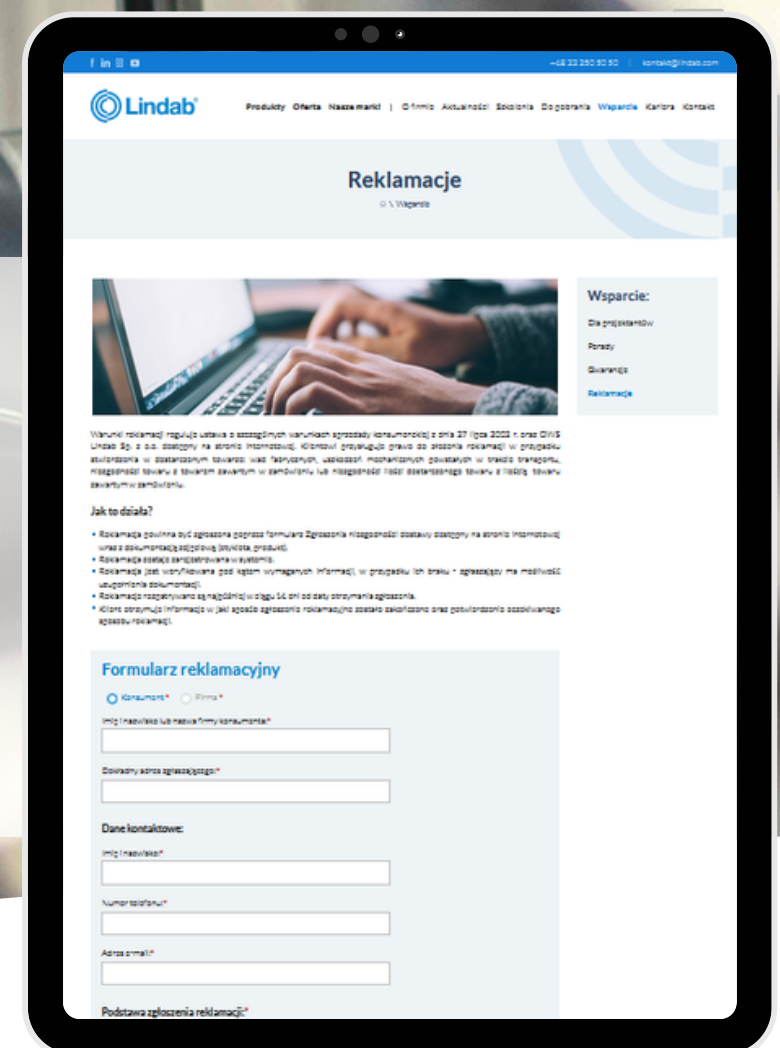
+48 22 250 50 50 | kontakt@lindab.com

Lindab

Produkty Oferta Nasze marki | O firmie Aktualności Szkolenia Do pobrania Wsparcie Kariera Kontakt

Reklamacje

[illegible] \ Wsparcie

Warunki reklamacji regulują ustawa o szczególnych warunkach sprzedaży konsumenckiej z dnia 27 lipca 2002 r. oraz OWS Lindab Sp. z o.o. dostępny na stronie internetowej. Klientowi przysługuje prawo do złożenia reklamacji w przypadku stwierdzenia w dostarczonym towarze wad fabrycznych, uszkodzeń mechanicznych powstałych w trakcie transportu, niezgodności towaru z towarem zawartym w zamówieniu lub niezgodności ilości dostarczanego towaru z ilością towaru zawartym w zamówieniu.

Jak to działa?

• Reklamacja powinna być zgłoszona poprzez formularz Zgłoszenia niezgodności dostawy dostępny na stronie internetowej wraz z dokumentacją zdjęciową (etykieta, produkt).
• Reklamacja zostaje zarejestrowana w systemie.
• Reklamacja jest weryfikowana pod kątem wymaganych informacji, w przypadku ich braku – zgłaszający ma możliwość uzupełnienia dokumentacji.
• Reklamacja rozpatrywana są najpóźniej w ciągu 14 dni od daty otrzymania zgłoszenia.
• Klient otrzymuje informacje w jaki sposób zgłoszenie reklamacyjne zostało zakończone oraz potwierdzenia oczekiwanego sposobu reklamacji.

Wsparcie:

Dla projektantów

Porady

Gwarancja

Reklamacje

Formularz reklamacyjny

Konsument* Firma*

Imię i nazwisko lub nazwa firmy konsumenta*

Dokładny adres zgłaszającego:*

Dane kontaktowe:

Imię i nazwisko*

Numer telefonu*

Adres email*

Podstawa zgłoszenia reklamacji:*